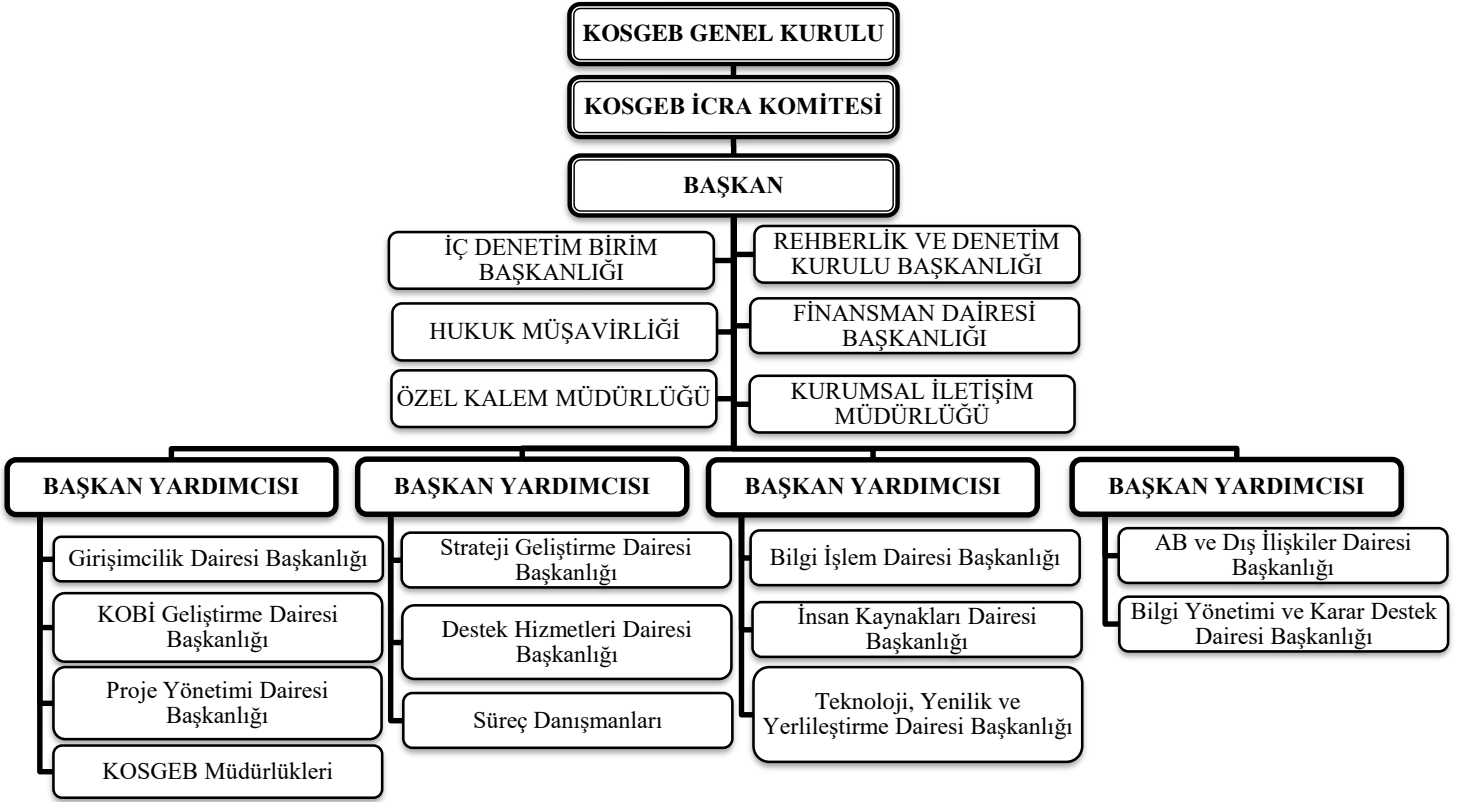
KOSGEB GENEL KURULU

KOSGEB İCRA KOMİTESİ

BAŞKAN

İÇ DENETİM BİRİM BAŞKANLIĞI

REHBERLİK VE DENETİM KURULU BAŞKANLIĞI

HUKUK MÜŞAVİRLİĞİ

FİNANSMAN DAİRESİ BAŞKANLIĞI

ÖZEL KALEM MÜDÜRLÜĞÜ

KURUMSAL İLETİŞİM MÜDÜRLÜĞÜ

BAŞKAN YARDIMCISI

Girişimcilik Dairesi Başkanlığı

KOBİ Geliştirme Dairesi Başkanlığı

Proje Yönetimi Dairesi Başkanlığı

KOSGEB Müdürlükleri

BAŞKAN YARDIMCISI

Strateji Geliştirme Dairesi Başkanlığı

Destek Hizmetleri Dairesi Başkanlığı

Süreç Danışmanları

BAŞKAN YARDIMCISI

Bilgi İşlem Dairesi Başkanlığı

İnsan Kaynakları Dairesi Başkanlığı

Teknoloji, Yenilik ve Yerlileştirme Dairesi Başkanlığı

BAŞKAN YARDIMCISI

AB ve Dış İlişkiler Dairesi Başkanlığı

Bilgi Yönetimi ve Karar Destek Dairesi Başkanlığı